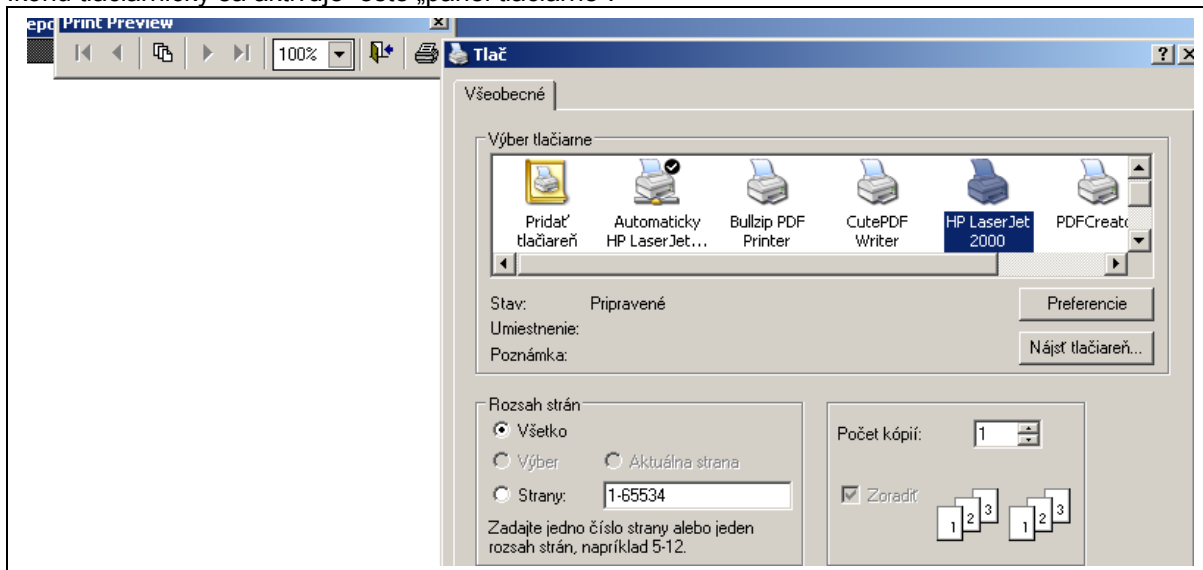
menu tlačidlo sa aktivuje okno „panel tlačiarne":

epo Print Preview

100%

Tlač

Všeobecné

Výber tlačiarne

Pridať tlačiareň

Automaticky HP LaserJet...

Bullzip PDF Printer

CutePDF Writer

HP LaserJet 2000

PDFCreato

Stav: Pripravené

Umiestnenie:

Poznámka:

Preferencie

Nájsť tlačiareň...

Rozsah strán

Všetko

Výber

Aktuálna strana

Strany: 1-65534

Zadajte jedno číslo strany alebo jeden rozsah strán, napríklad 5-12.

Počet kópií: 1

Zoradiť

1 2 3 1 2 3